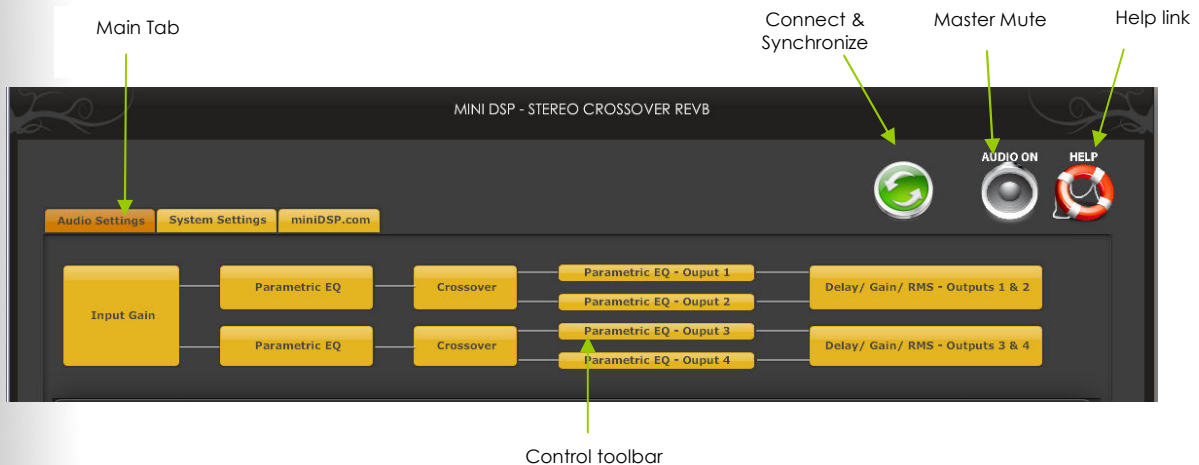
Main Tab

Connect & Synchronize

Master Mute

Help link

MINI DSP - STEREO CROSSOVER REVB

AUDIO ON

HELP

Audio Settings

System Settings

miniDSP.com

Input Gain

Parametric EQ

Crossover

Parametric EQ - Ouput 1

Parametric EQ - Ouput 2

Delay/ Gain/ RMS - Outputs 1 & 2

Parametric EQ

Crossover

Parametric EQ - Ouput 3

Parametric EQ - Ouput 4

Delay/ Gain/ RMS - Outputs 3 & 4

Control toolbar